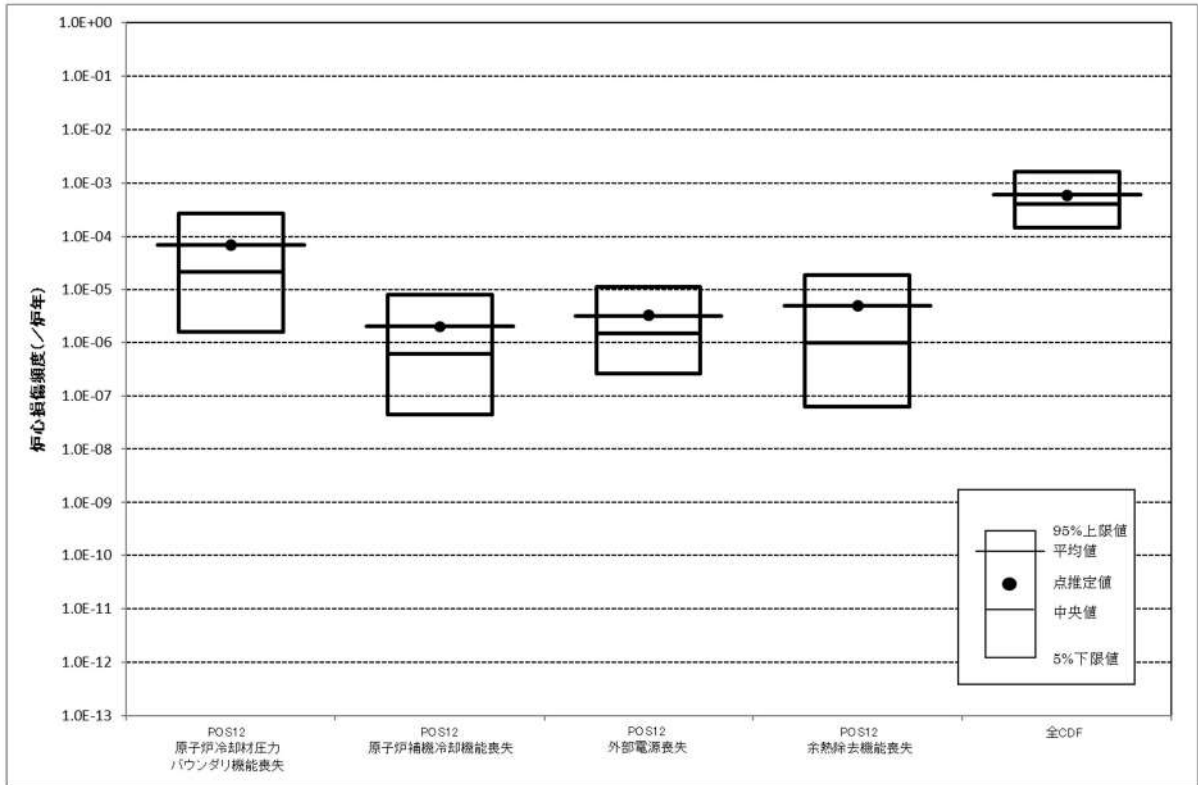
1.0E+00
1.0E-01
1.0E-02
1.0E-03
1.0E-04
1.0E-05
1.0E-06
1.0E-07
1.0E-08
1.0E-09
1.0E-10
1.0E-11
1.0E-12
1.0E-13

炉心損傷頻度(／炉年)

95%上限値
平均値
点推定値
中央値
5%下限値

POS12
原子炉冷却材圧力
バウンダリ機能喪失

POS12
原子炉補機冷却機能喪失

POS12
外部電源喪失

POS12
余熱除去機能喪失

全CDF